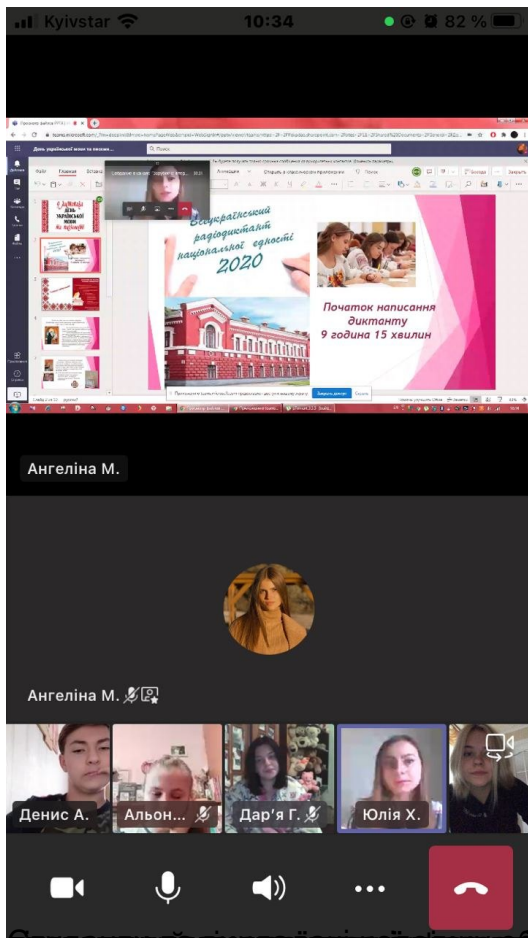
Kyivstar 10:34 82 %

День української мови та писемн...

Всеукраїнський радіодиктант національної єдності 2020

Початок написання диктанту 9 година 15 хвилин

Ангеліна М.

Ангеліна М.

Денис А.

Альон...

Дар'я Г.

Юлія Х.